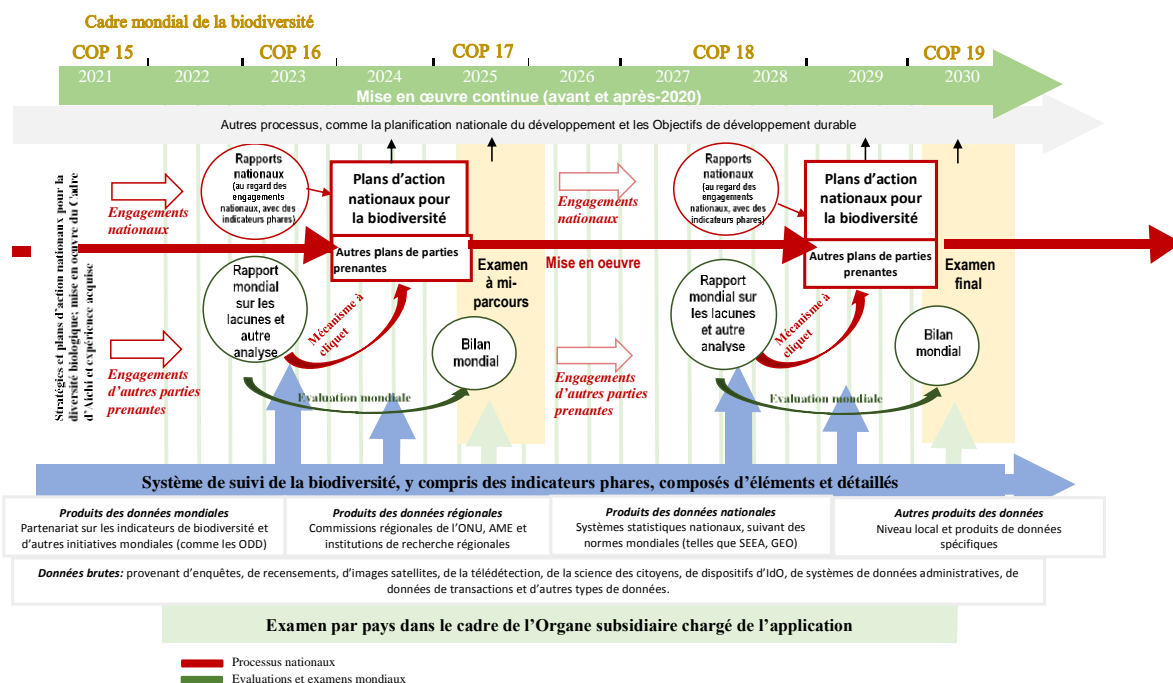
Cadre mondial de la biodiversité

COP 15 COP 16 COP 17 COP 18 COP 19

2021 2022 2023 2024 2025 2026 2027 2028 2029 2030

Mise en œuvre continue (avant et après-2020)

Autres processus, comme la planification nationale du développement et les Objectifs de développement durable

Stratégies et plans d'action nationaux pour la diversité biologique; mise en œuvre du Cadre d'Aichi et expérience acquise

Engagements nationaux

Rapports nationaux (au regard des engagements nationaux, avec des indicateurs phares)

Plans d'action nationaux pour la biodiversité

Autres plans de parties prenantes

Examen à mi-parcours

Engagements nationaux

Mise en oeuvre

Rapports nationaux (au regard des engagements nationaux, avec des indicateurs phares)

Plans d'action nationaux pour la biodiversité

Autres plans de parties prenantes

Examen final

Rapport mondial sur les lacunes et autre analyse

Mécanisme à cliquet

Bilan mondial

Rapport mondial sur les lacunes et autre analyse

Mécanisme à cliquet

Bilan mondial

Engagements d'autres parties prenantes

Evaluation mondiale

Engagements d'autres parties prenantes

Evaluation mondiale

Système de suivi de la biodiversité, y compris des indicateurs phares, composés d'éléments et détaillés

Produits des données mondiales
Partenariat sur les indicateurs de biodiversité et d'autres initiatives mondiales (comme les ODD)

Produits des données régionales
Commissions régionales de l'ONU, AME et institutions de recherche régionales

Produits des données nationales
Systèmes statistiques nationaux, suivant des normes mondiales (telles que SEEA, GEO)

Autres produits des données
Niveau local et produits de données spécifiques

Données brutes: provenant d'enquêtes, de recensements, d'images satellites, de la télédétection, de la science des citoyens, de dispositifs d'IdO, de systèmes de données administratives, de données de transactions et d'autres types de données.

Examen par pays dans le cadre de l'Organe subsidiaire chargé de l'application

Processus nationaux
Evaluations et examens mondiaux